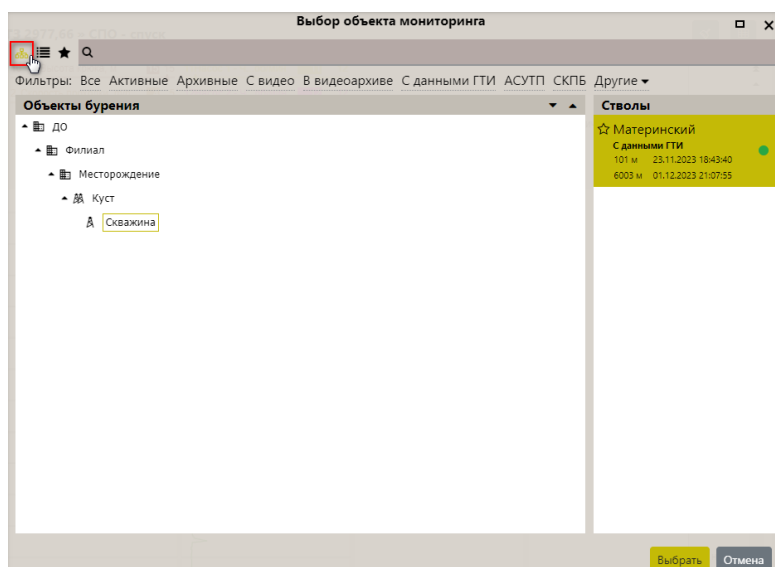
Выбор объекта мониторинга

Фильтры: Все Активные Архивные С видео В видеоархиве С данными ГТИ АСУТП СКПБ Другие

Объекты бурения

ДО

Филиал

Месторождение

Куст

Скважина

Стволы

Материнский

С данными ГТИ

101 м 23.11.2023 18:43:40

6003 м 01.12.2023 21:07:55

Выбрать Отмена